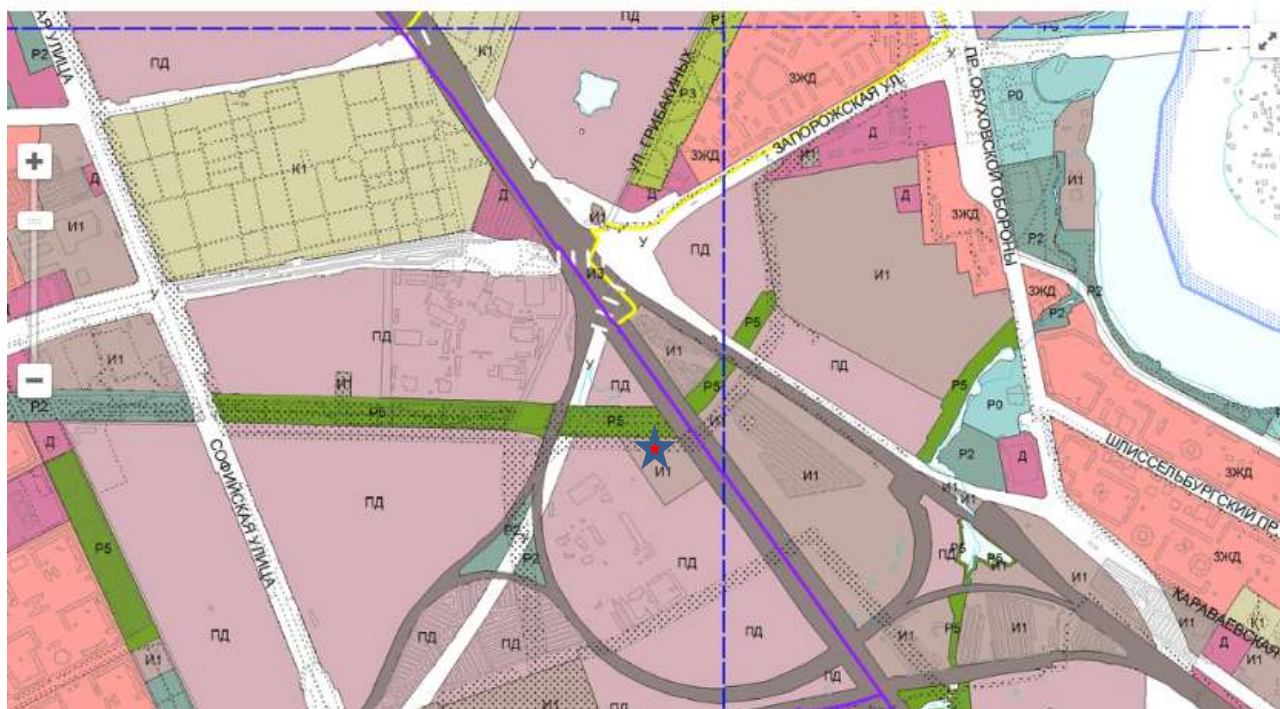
УЛИЦА
Р2
ПД
К1
Р3
ПД
Р1
Р5
ЗЖД
Р0
ПР. ОБУХОВСКОЙ ОБОРОНЫ
УЛ. ГРИБАКИНЫХ
ЗАПОРОЖСКАЯ УЛ.
Д
К1
ЗЖД
Д
И1
Д
И1
Д
ЗЖД
И1
У
У
ПД
Р2
И1
И3
ЗЖД
Р2
ПД
Р5
И1
У
И1
ПД
Р5
И1
ПД
Р5
Р0
Р2
Р5
Р5
Д
Р2
Д
СОФИЙСКАЯ УЛИЦА
ШЛИССЕЛЬБУРГСКИЙ ПР.
ЗЖД
И1
И1
Р2
Д
И1
ПД
Р5
Р2
ПД
ПД
Р5
И1
ЗЖД
И1
ХАРАВАЕВСКАЯ
К1
ПД
ПД
ПД
ПД
И1
Р5
И1
И1
Д
И1
И1
ПД